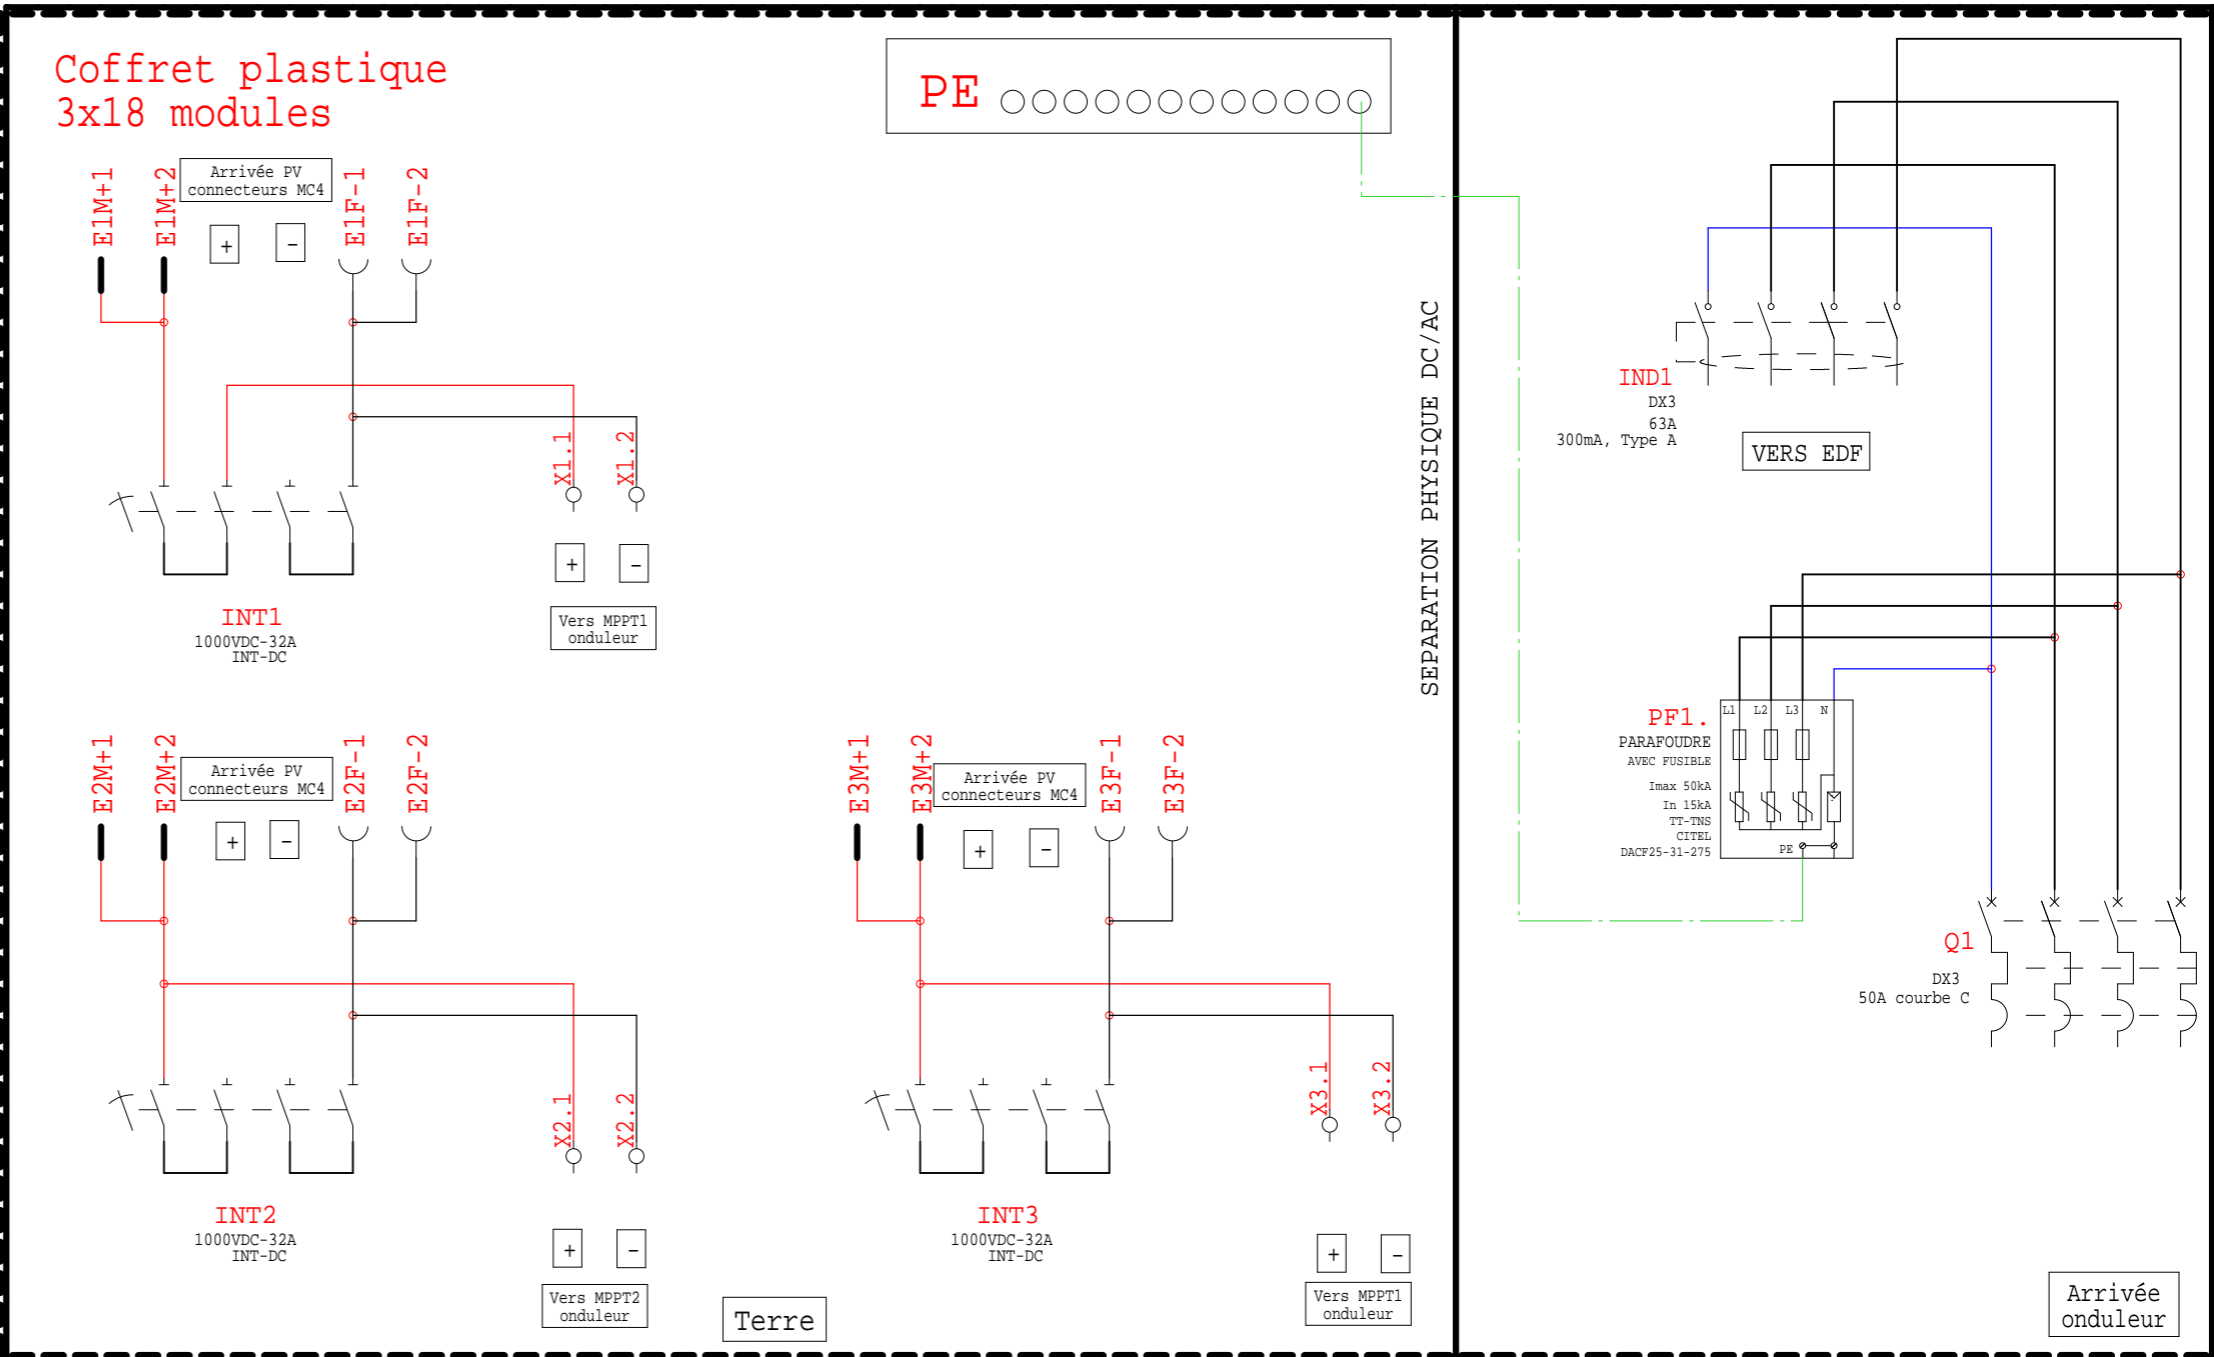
Coffret plastique
3x18 modules

PE

E1M+1 E1M+2 Arrivée PV connecteurs MC4 E1F-1 E1F-2

+ −

X1.1 X1.2

+ −

INT1
1000VDC-32A
INT-DC

Vers MPPT1 onduleur

E2M+1 E2M+2 Arrivée PV connecteurs MC4 E2F-1 E2F-2

+ −

X2.1 X2.2

INT2
1000VDC-32A
INT-DC

+ −

Vers MPPT2 onduleur

Terre

E3M+1 E3M+2 Arrivée PV connecteurs MC4 E3F-1 E3F-2

+ −

X3.1 X3.2

INT3
1000VDC-32A
INT-DC

+ −

Vers MPPT1 onduleur

SEPARATION PHYSIQUE DC/AC

IND1
DX3
63A
300mA, Type A

VERS EDF

PF1.
PARAFOUDRE
AVEC FUSIBLE
Imax 50kA
In 15kA
TT-TNS
CITEL
DACF25-31-275

L1 L2 L3 N
PE

Q1
DX3
50A courbe C

Arrivée onduleur